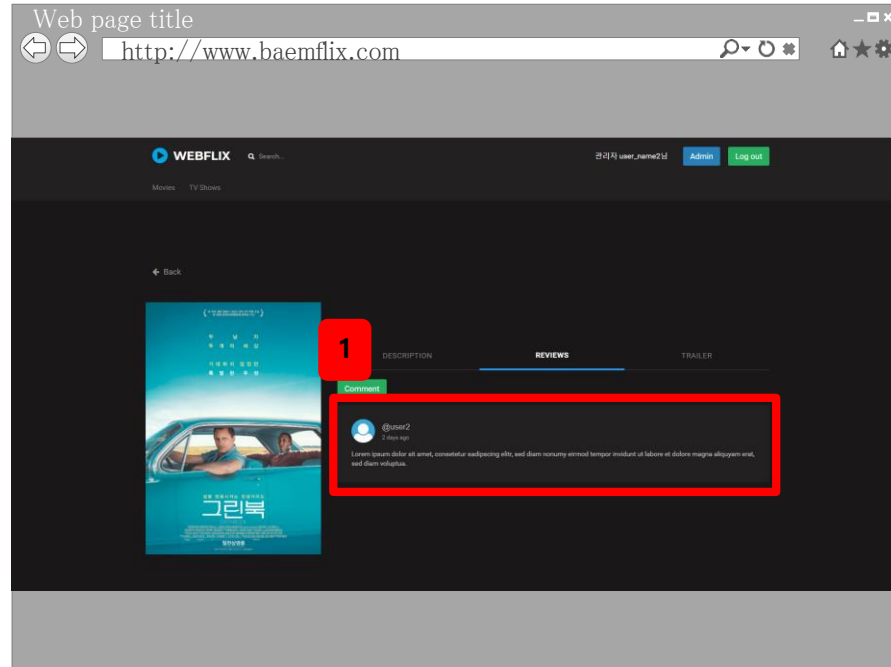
Web page title
http://www.baemflix.com

WEBFLIX Search...
관리자 user_name2님 Admin Log out
Movies TV Shows

Back

1
DESCRIPTION REVIEWS TRAILER
Comment

@user2
2 days ago
Lorem ipsum dolor sit amet, consetetur sadipscing elitr, sed diam nonumy eirmod tempor invidunt ut labore et dolore magna aliquyam erat, sed diam voluptua.

그린북